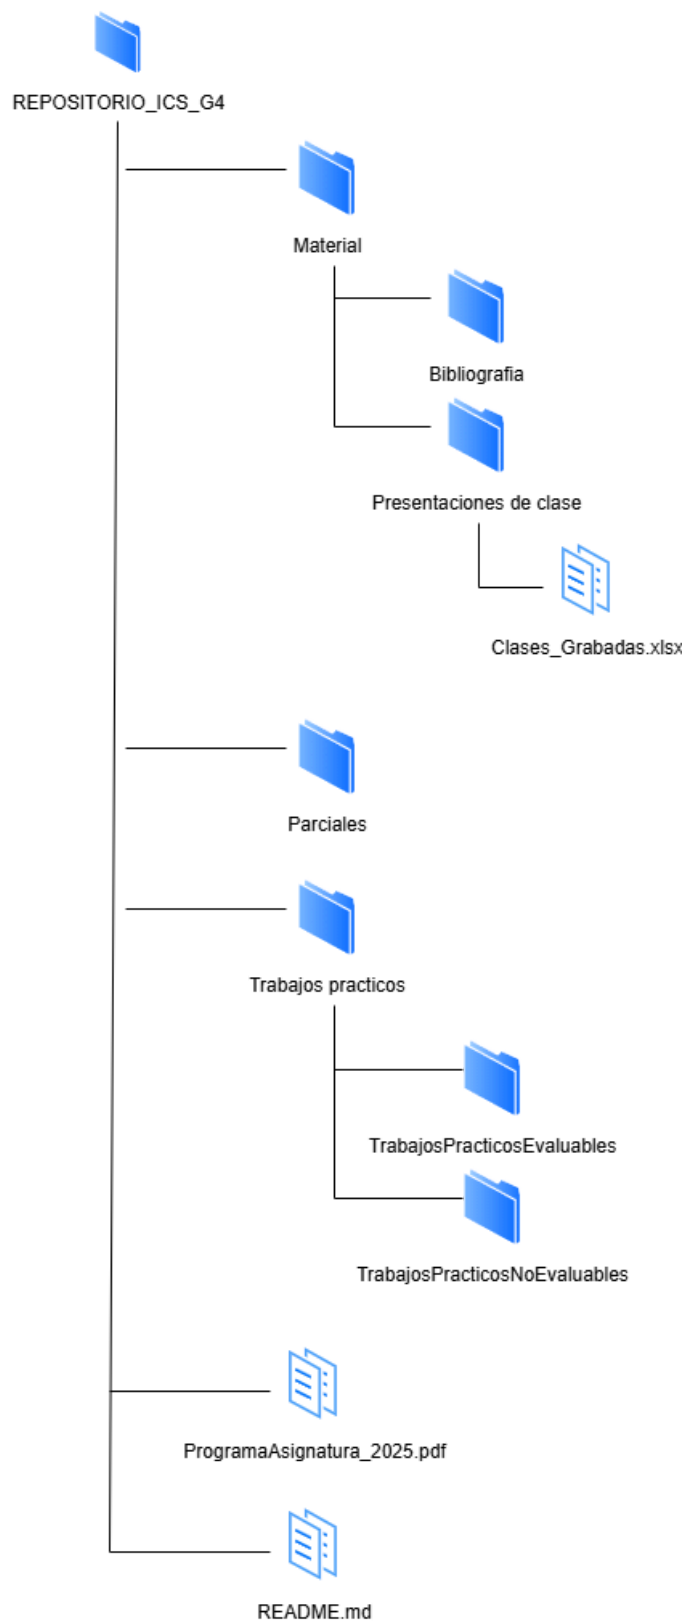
REPOSITORIO_ICS_G4

Material

Bibliografia

Presentaciones de clase

Clases_Grabadas.xlsx

Parciales

Trabajos practicos

TrabajosPracticosEvaluables

TrabajosPracticosNoEvaluables

ProgramaAsignatura_2025.pdf

README.md